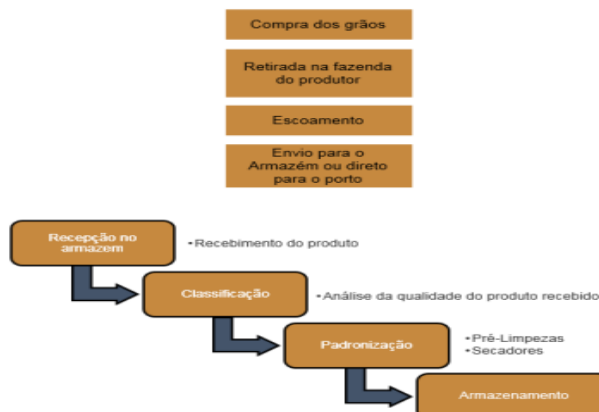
Compra dos grãos

Retirada na fazenda do produtor

Escoamento

Envio para o Armazém ou direto para o porto

Recepção no armazem

•Recebimento do produto

Classificação

•Análise da qualidade do produto recebido

Padronização

•Pré-Limpezas
•Secadores

Armazenamento